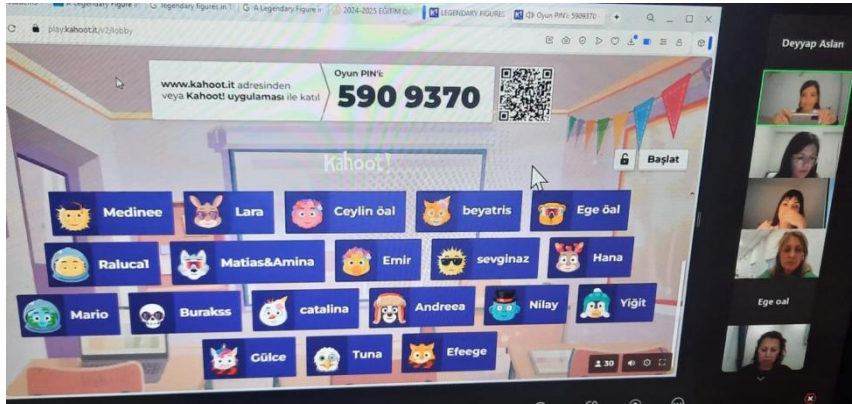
A Legendary Figure in | G legendary figures in T | G A Legendary Figure in | 2024-2025 EĞİTİM Ö | LEGENDARY FIGURES | Oyun PIN'i: 5909370

play.kahoot.it/v2/lobby

Deyyap Aslan

www.kahoot.it adresinden veya Kahoot! uygulaması ile katıl

Oyun PIN'i:
590 9370

Kahoot!

Başlat

Medinee
Lara
Ceylin öal
beyatris
Ege öal
Raluca1
Matias&Amina
Emir
sevginaz
Hana
Mario
Burakss
catalina
Andreea
Nilay
Yiğit
Gülce
Tuna
Efeege

30

Ege oal